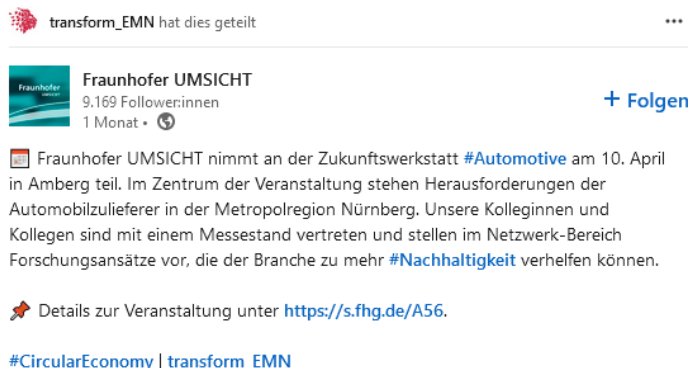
transform_EMN hat dies geteilt

...

Fraunhofer UMSICHT

Fraunhofer UMSICHT
9.169 Follower:innen
1 Monat •

+ Folgen

Fraunhofer UMSICHT nimmt an der Zukunftswerkstatt #Automotive am 10. April in Amberg teil. Im Zentrum der Veranstaltung stehen Herausforderungen der Automobilzulieferer in der Metropolregion Nürnberg. Unsere Kolleginnen und Kollegen sind mit einem Messestand vertreten und stellen im Netzwerk-Bereich Forschungsansätze vor, die der Branche zu mehr #Nachhaltigkeit verhelfen können.

Details zur Veranstaltung unter https://s.fhg.de/A56.

#CircularEconomy | transform_EMN